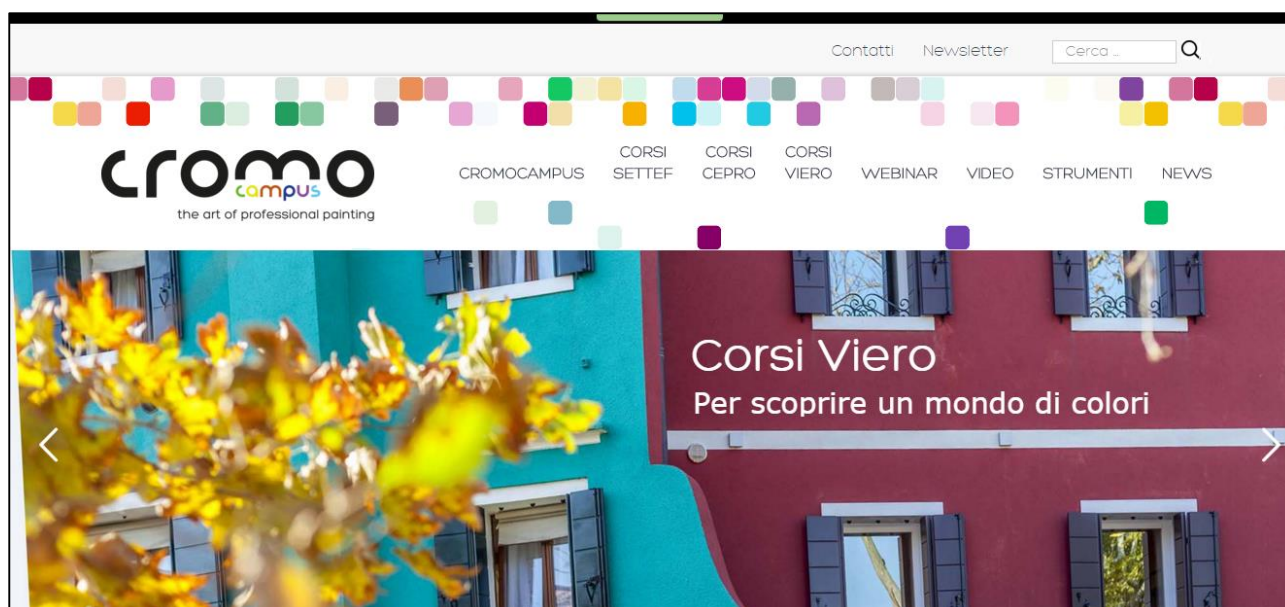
Contatti Newsletter Cerca ...

cromo campus
the art of professional painting

CROMOCAMPUS
CORSI SETTEF
CORSI CEPRO
CORSI VIERO
WEBINAR
VIDEO
STRUMENTI
NEWS

Corsi Viero
Per scoprire un mondo di colori